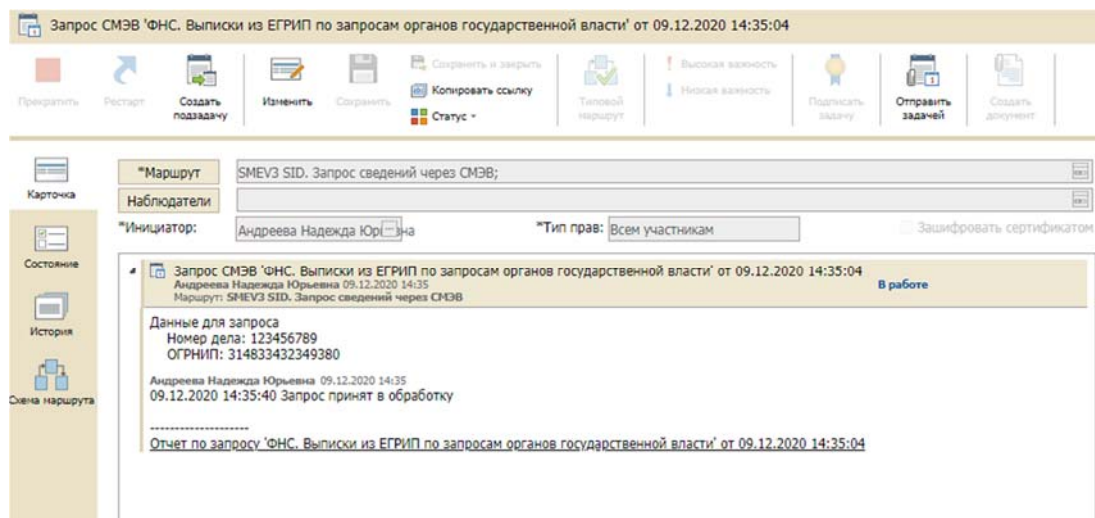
Запрос СМЭВ 'ФНС. Выписки из ЕГРИП по запросам органов государственной власти' от 09.12.2020 14:35:04

Прекратить Рестарт Создать подзадачу Изменить Сохранить Сохранить и закрыть Копировать ссылку Статус Типовой маршрут Высокая важность Низкая важность Подписать задачу Отправить задачей Создать документ

Карточка
Состояние
История
Схема маршрута

*Маршрут SMEV3 SID. Запрос сведений через СМЭВ;
Наблюдатели
*Инициатор: Андреева Надежда Юр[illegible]вна
*Тип прав: Всем участникам
Зашифровать сертификатом

Запрос СМЭВ 'ФНС. Выписки из ЕГРИП по запросам органов государственной власти' от 09.12.2020 14:35:04
Андреева Надежда Юрьевна 09.12.2020 14:35
Маршрут: SMEV3 SID. Запрос сведений через СМЭВ
В работе

Данные для запроса
Номер дела: 123456789
ОГРНИП: 314833432349380

Андреева Надежда Юрьевна 09.12.2020 14:35
09.12.2020 14:35:40 Запрос принят в обработку

--------------------
Отчет по запросу 'ФНС. Выписки из ЕГРИП по запросам органов государственной власти' от 09.12.2020 14:35:04